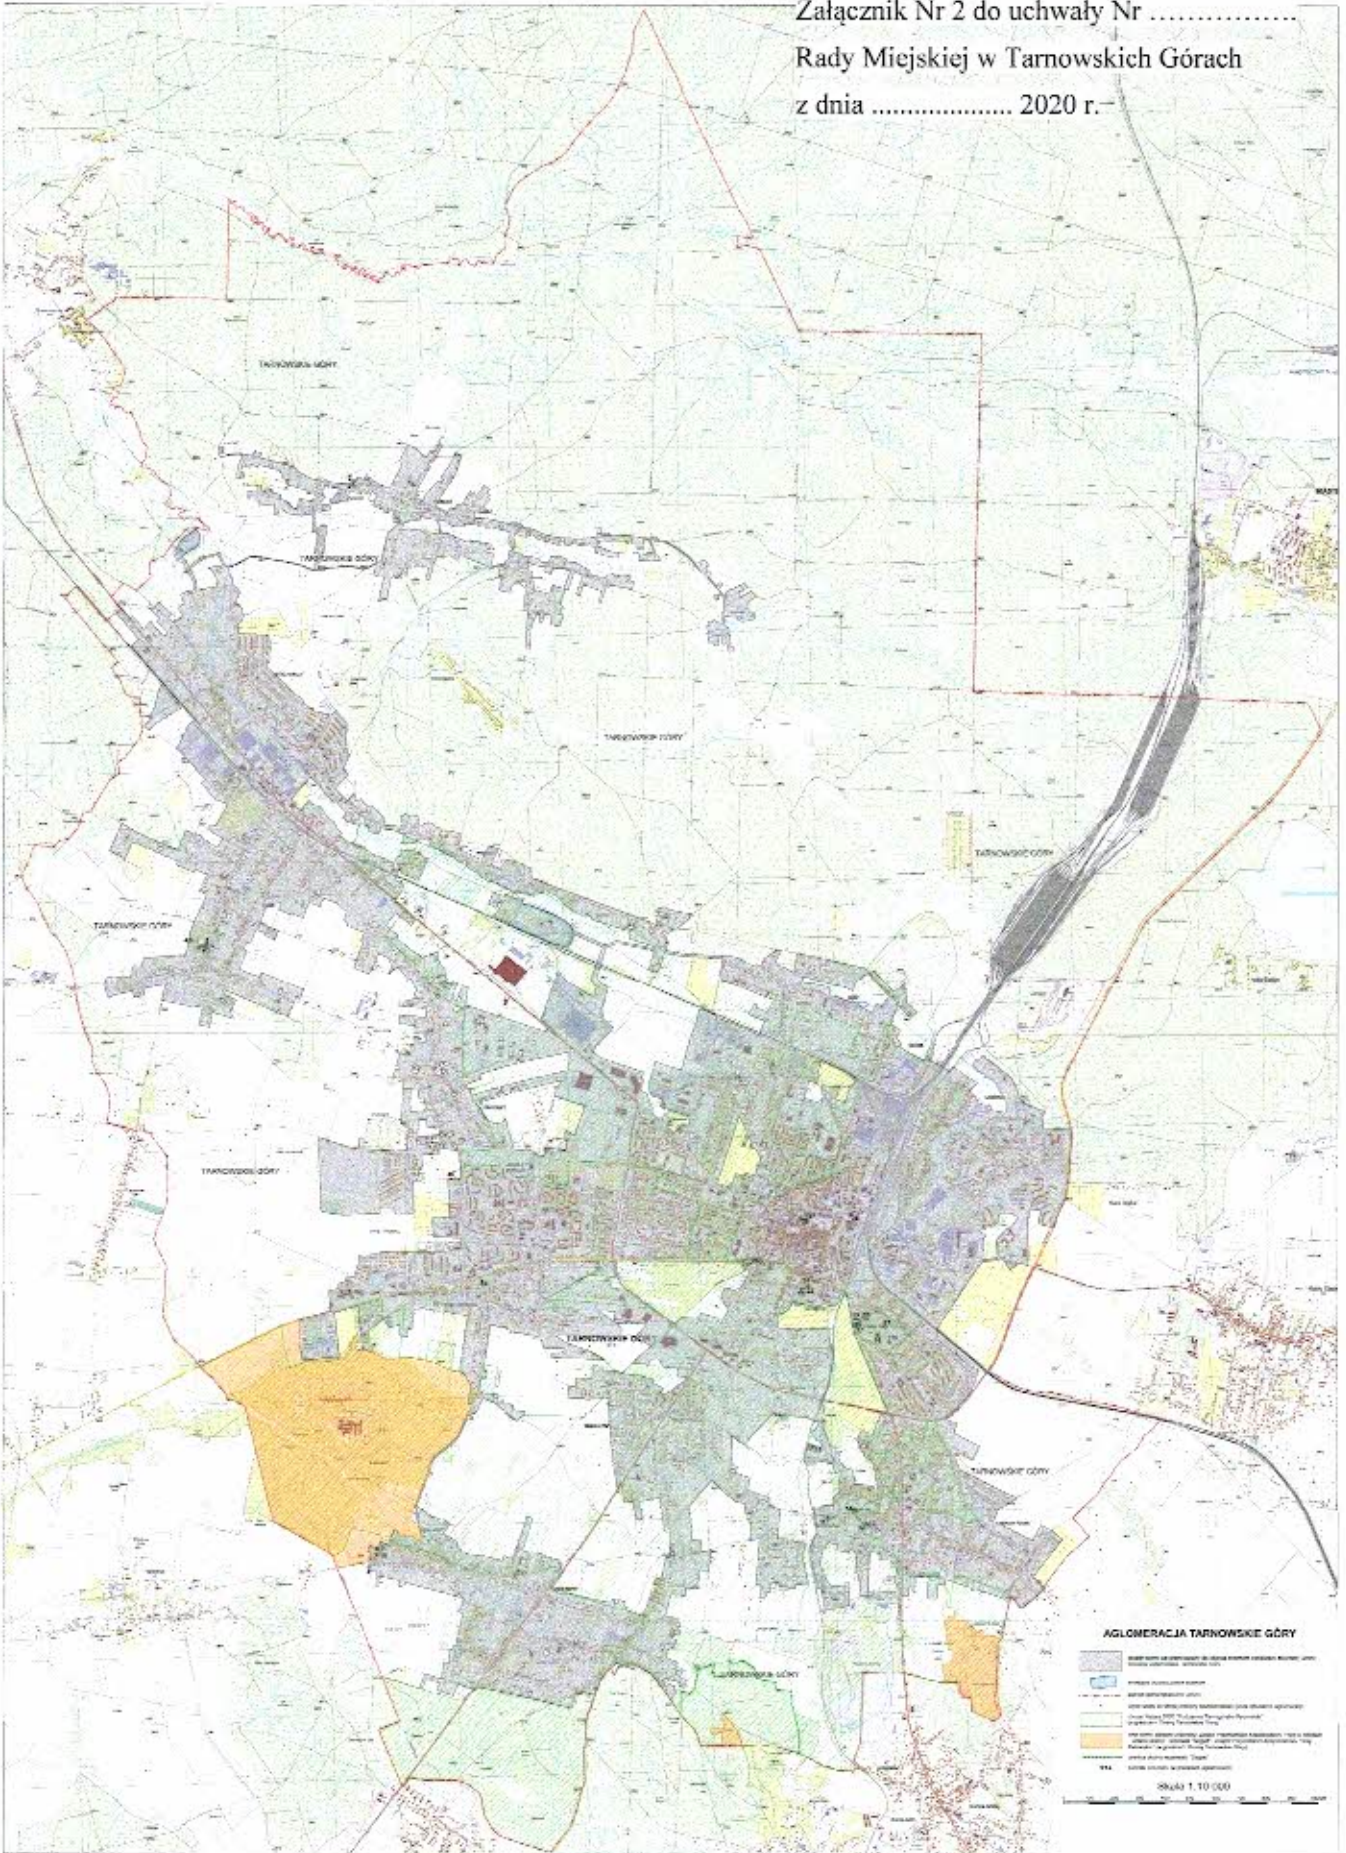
Załącznik Nr 2 do uchwały Nr ……………..
Rady Miejskiej w Tarnowskich Górach
z dnia .................. 2020 r.

TARNOWSKIE GÓRY

TARNOWSKIE GÓRY

TARNOWSKIE GÓRY

TARNOWSKIE GÓRY

TARNOWSKIE GÓRY

TARNOWSKIE GÓRY

TARNOWSKIE GÓRY

TARNOWSKIE GÓRY

TARNOWSKIE GÓRY

AGLOMERACJA TARNOWSKIE GÓRY

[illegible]

Skala 1:10 000